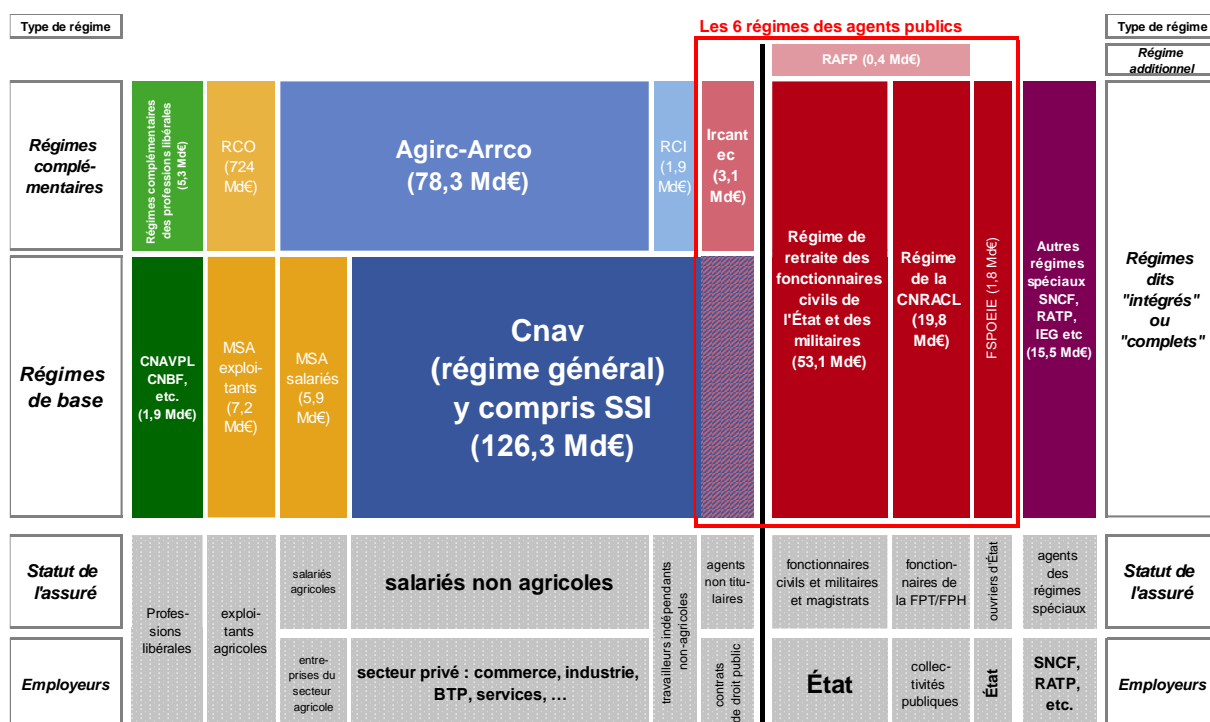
Type de régime

Les 6 régimes des agents publics

Type de régime

RAFP (0,4 Md€)

Régime additionnel

Régimes complé-mentaires

Régimes complémentaires des professions libérales (5,3 Md€)

RCO (724 Md€)

Agirc-Arrco (78,3 Md€)

RCI (1,9 Md€)

Ircantec (3,1 Md€)

Régime de retraite des fonctionnaires civils de l'État et des militaires (53,1 Md€)

Régime de la CNRACL (19,8 Md€)

FSPOEIE (1,8 Md€)

Autres régimes spéciaux SNCF, RATP, IEG etc (15,5 Md€)

Régimes dits "intégrés" ou "complets"

Régimes de base

CNAVPL CNBF, etc. (1,9 Md€)

MSA exploitants (7,2 Md€)

MSA salariés (5,9 Md€)

Cnav (régime général) y compris SSI (126,3 Md€)

Statut de l'assuré

Profes-sions libérales

exploi-tants agricoles

salariés agricoles

salariés non agricoles

travailleurs indépendants non-agricoles

agents non titulaires

fonctionnaires civils et militaires et magistrats

fonction-naires de la FPT/FPH

ouvriers d'État

agents des régimes spéciaux

Statut de l'assuré

Employeurs

entre-prises du secteur agricole

secteur privé : commerce, industrie, BTP, services, …

contrats de droit public

État

collec-tivités publiques

État

SNCF, RATP, etc.

Employeurs